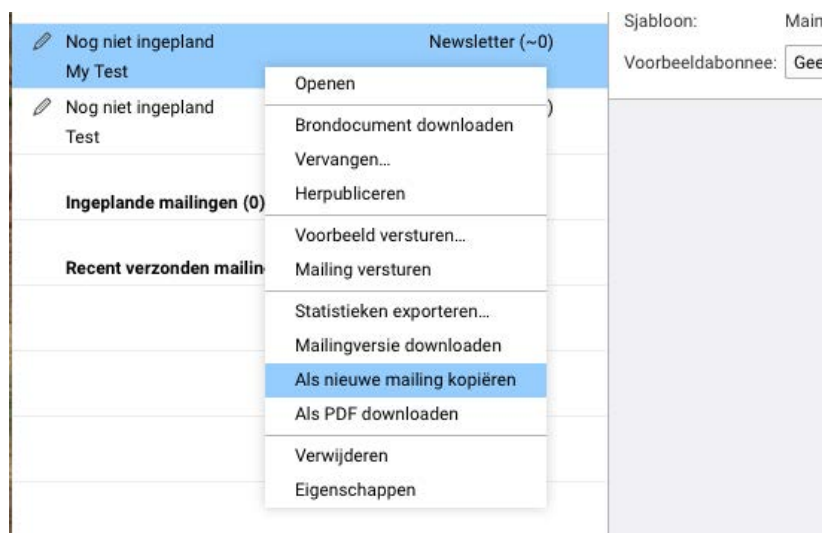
Nog niet ingepland
My Test

Newsletter (~0)

Nog niet ingepland
Test

)

Ingeplande mailingen (0)

Recent verzonden mailin

Openen
Brondocument downloaden
Vervangen…
Herpubliceren
Voorbeeld versturen…
Mailing versturen
Statistieken exporteren…
Mailingversie downloaden
Als nieuwe mailing kopiëren
Als PDF downloaden
Verwijderen
Eigenschappen

Sjabloon: Mai

Voorbeeldabonnee: Gee